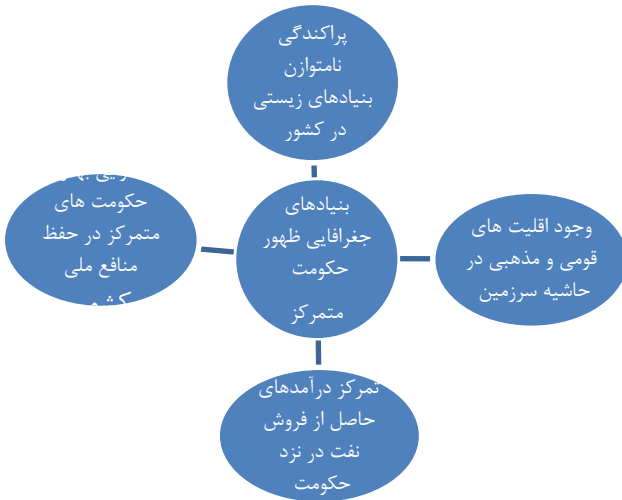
پراکندگی
ناموازن
بنیادهای زیستی
در کشور

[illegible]
حکومت های
متمرکز در حفظ
منافع ملی
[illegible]

بنیادهای
جغرافیایی ظهور
حکومت
متمرکز

وجود اقلیت های
قومی و مذهبی در
حاشیه سرزمین

تمرکز درآمدهای
حاصل از فروش
نفت در نزد
حکومت